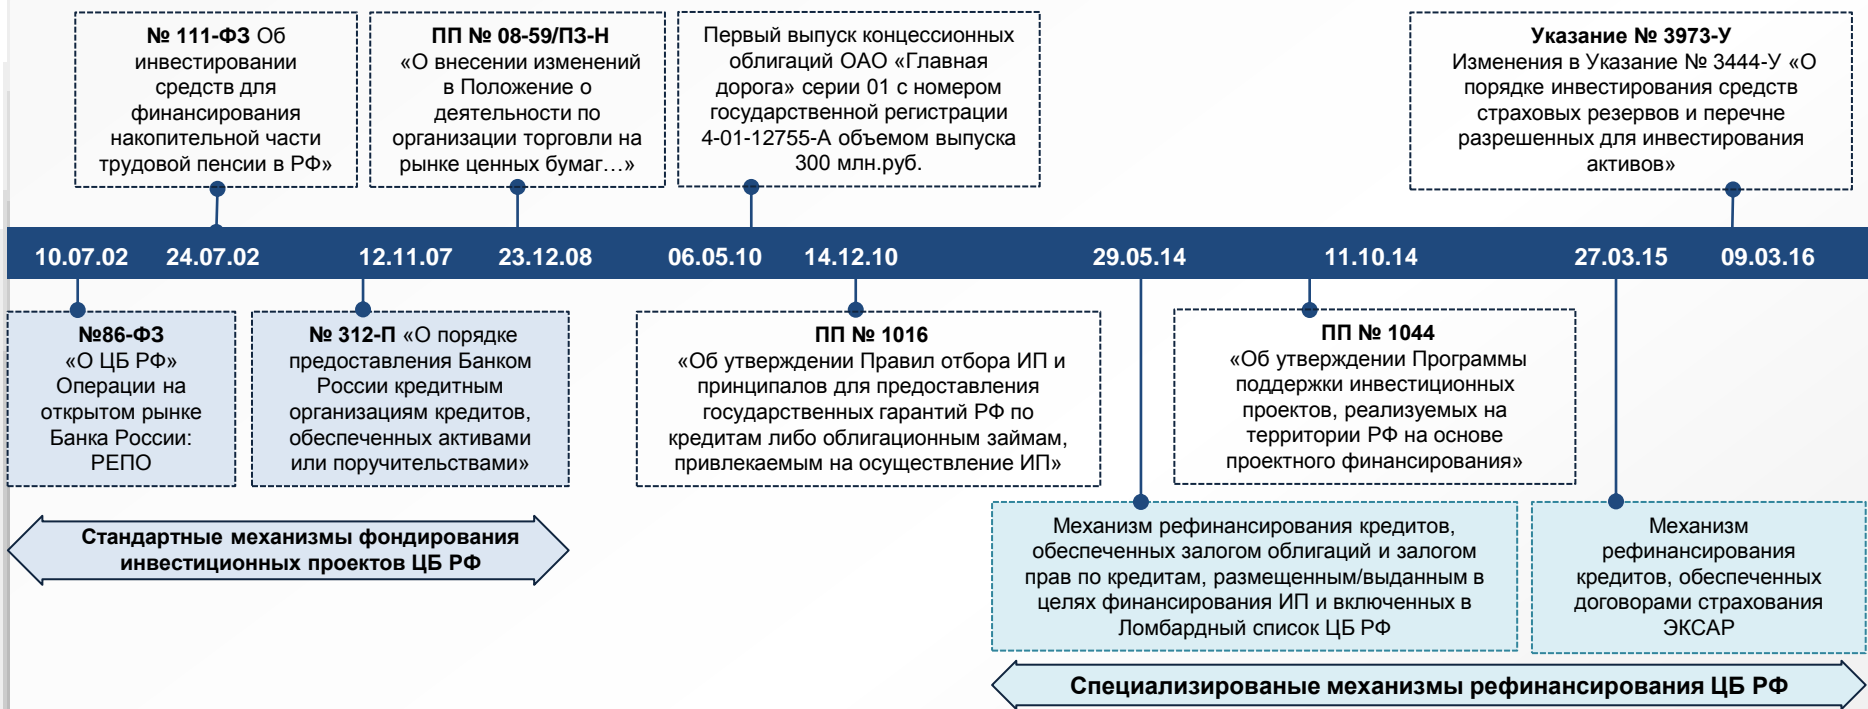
**№ 111-ФЗ** Об инвестировании средств для финансирования накопительной части трудовой пенсии в РФ»

**ПП № 08-59/ПЗ-Н** «О внесении изменений в Положение о деятельности по организации торговли на рынке ценных бумаг…»

Первый выпуск концессионных облигаций ОАО «Главная дорога» серии 01 с номером государственной регистрации 4-01-12755-А объемом выпуска 300 млн.руб.

**Указание № 3973-У** Изменения в Указание № 3444-У «О порядке инвестирования средств страховых резервов и перечне разрешенных для инвестирования активов»

10.07.02 24.07.02 12.11.07 23.12.08 06.05.10 14.12.10 29.05.14 11.10.14 27.03.15 09.03.16

**№86-ФЗ** «О ЦБ РФ» Операции на открытом рынке Банка России: РЕПО

**№ 312-П** «О порядке предоставления Банком России кредитным организациям кредитов, обеспеченных активами или поручительствами»

**ПП № 1016** «Об утверждении Правил отбора ИП и принципалов для предоставления государственных гарантий РФ по кредитам либо облигационным займам, привлекаемым на осуществление ИП»

**ПП № 1044** «Об утверждении Программы поддержки инвестиционных проектов, реализуемых на территории РФ на основе проектного финансирования»

**Стандартные механизмы фондирования инвестиционных проектов ЦБ РФ**

Механизм рефинансирования кредитов, обеспеченных залогом облигаций и залогом прав по кредитам, размещенным/выданным в целях финансирования ИП и включенных в Ломбардный список ЦБ РФ

Механизм рефинансирования кредитов, обеспеченных договорами страхования ЭКСАР

**Специализированые механизмы рефинансирования ЦБ РФ**